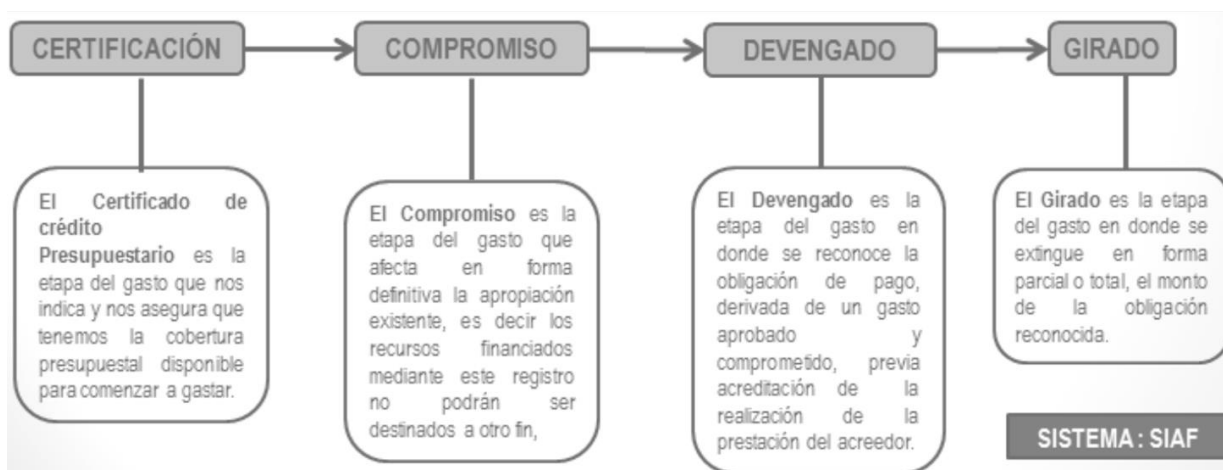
CERTIFICACIÓN

COMPROMISO

DEVENGADO

GIRADO

El Certificado de crédito Presupuestario es la etapa del gasto que nos indica y nos asegura que tenemos la cobertura presupuestal disponible para comenzar a gastar.

El Compromiso es la etapa del gasto que afecta en forma definitiva la apropiación existente, es decir los recursos financiados mediante este registro no podrán ser destinados a otro fin,

El Devengado es la etapa del gasto en donde se reconoce la obligación de pago, derivada de un gasto aprobado y comprometido, previa acreditación de la realización de la prestación del acreedor.

El Girado es la etapa del gasto en donde se extingue en forma parcial o total, el monto de la obligación reconocida.

SISTEMA : SIAF